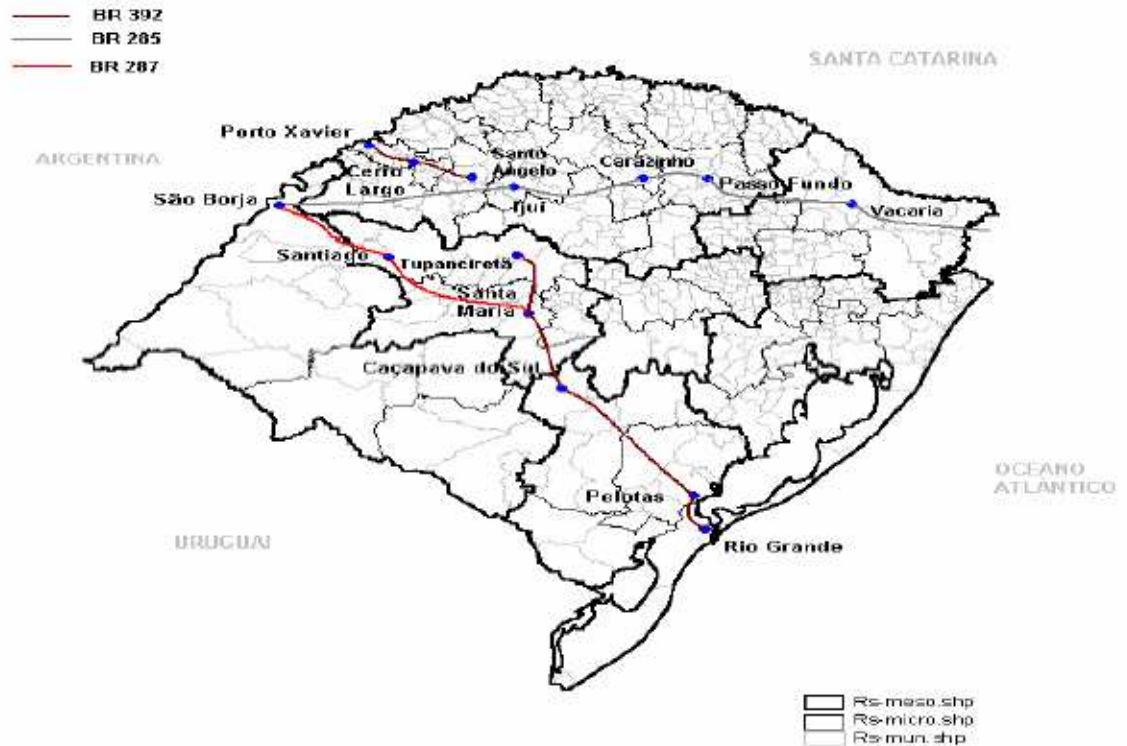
BR 392
BR 285
BR 287

SANTA CATARINA

Porto Xavier
ARGENTINA
Santo Ângelo
Carazinho
Cerro Largo
Passo Fundo
São Borja
Ijuí
Vacaria
Santiago
Tupanciretã
Santa Maria
Caçapava do Sul

OCEANO ATLANTICO

Pelotas
URUGUAI
Rio Grande

Rs-meso.shp
Rs-micro.shp
Rs-mun.shp